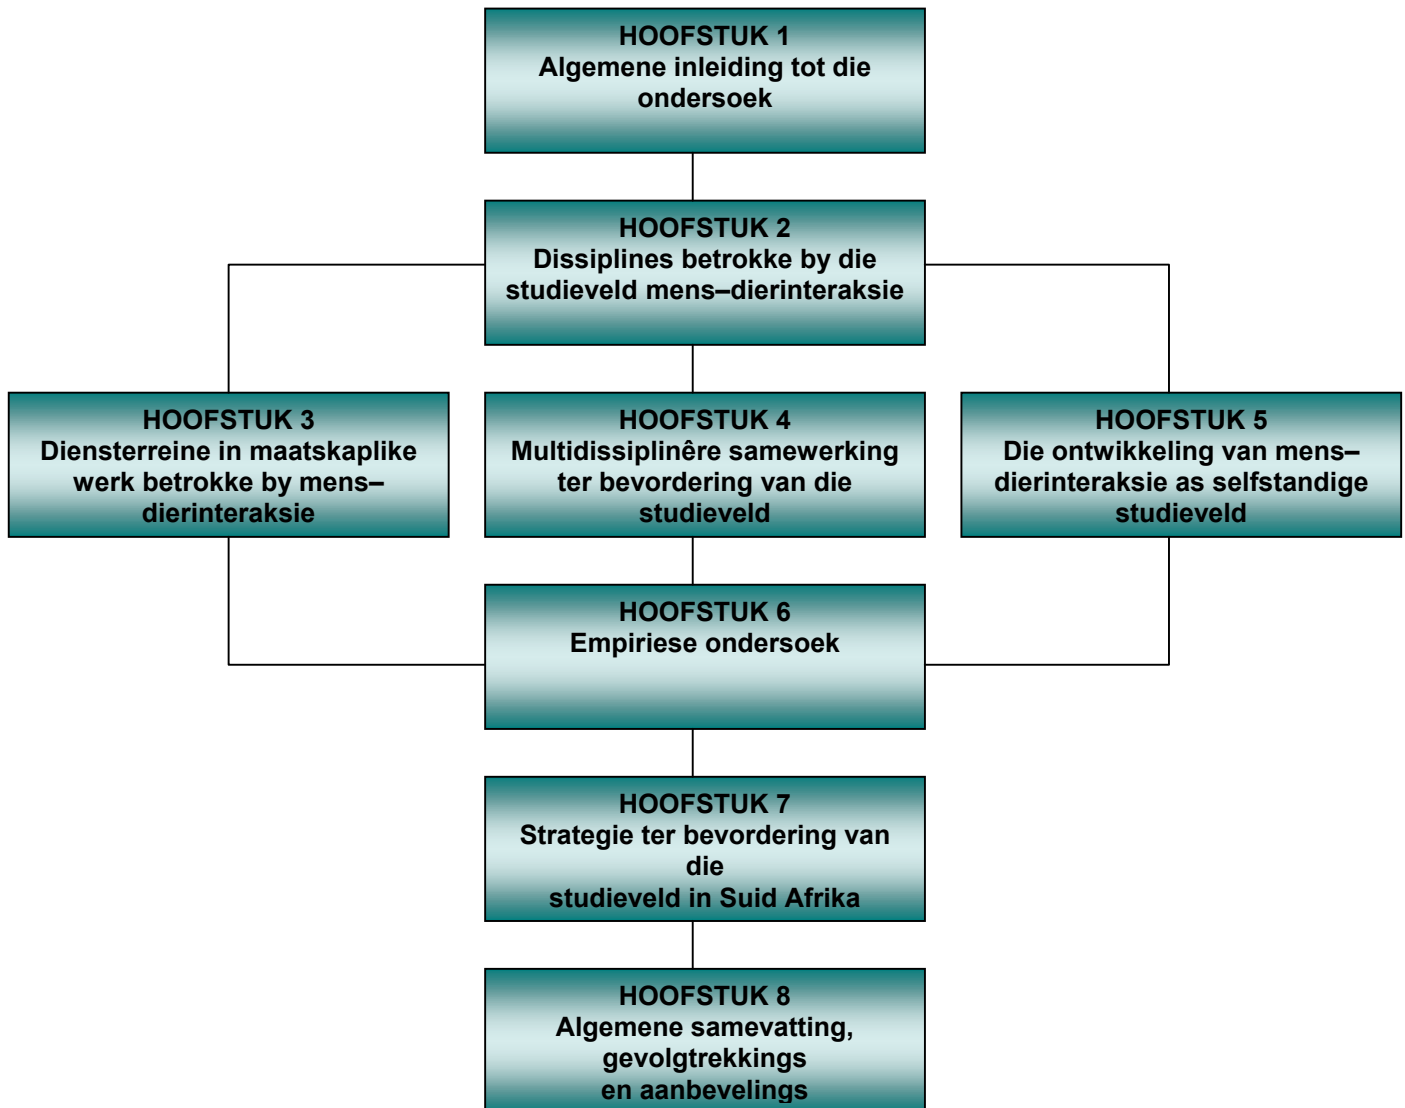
HOOFSTUK 1
Algemene inleiding tot die ondersoek

HOOFSTUK 2
Dissiplines betrokke by die studieveld mens–dierinteraksie

HOOFSTUK 3
Diensterreine in maatskaplike werk betrokke by mens–dierinteraksie

HOOFSTUK 4
Multidissiplinêre samewerking ter bevordering van die studieveld

HOOFSTUK 5
Die ontwikkeling van mens–dierinteraksie as selfstandige studieveld

HOOFSTUK 6
Empiriese ondersoek

HOOFSTUK 7
Strategie ter bevordering van die
studieveld in Suid Afrika

HOOFSTUK 8
Algemene samevatting, gevolgtrekkings
en aanbevelings